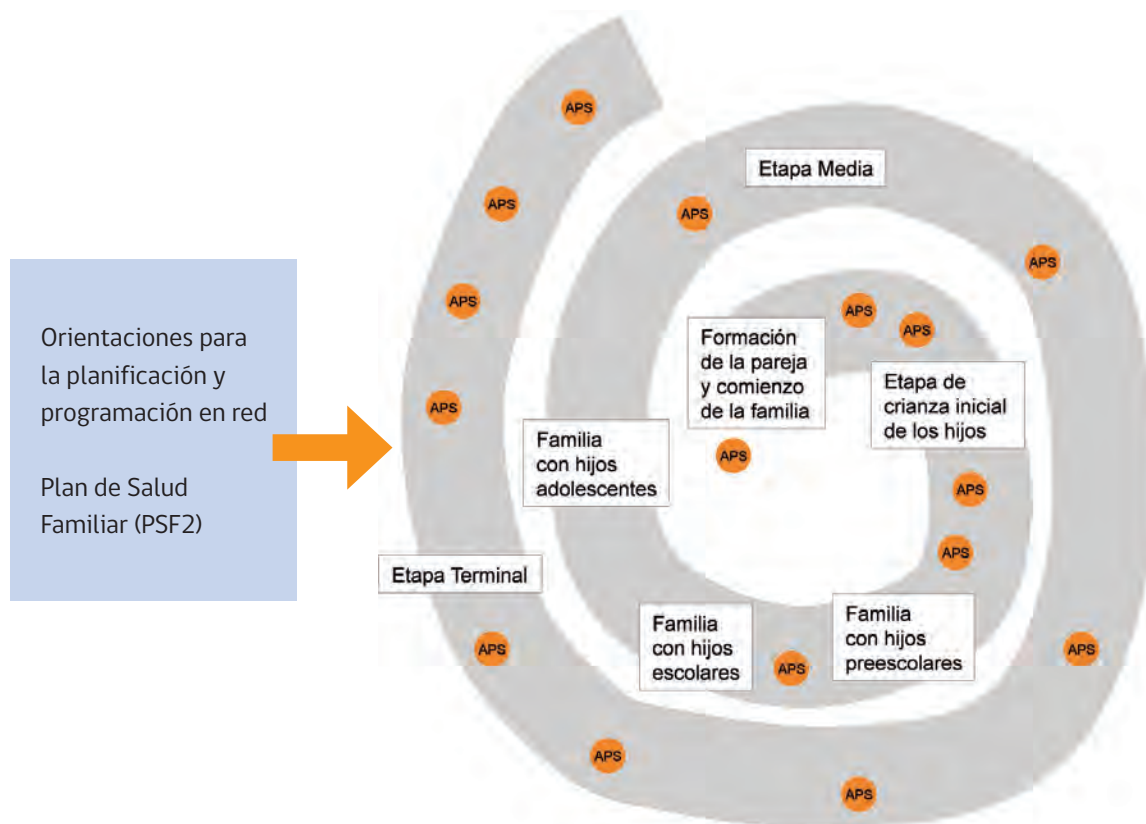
Orientaciones para la planificación y programación en red

Plan de Salud Familiar (PSF2)

APS

Etapa Media

APS

APS

APS

APS

APS

APS

Formación de la pareja y comienzo de la familia

Etapa de crianza inicial de los hijos

APS

Familia con hijos adolescentes

APS

APS

APS

Etapa Terminal

Familia con hijos escolares

Familia con hijos preescolares

APS

APS

APS

APS

APS